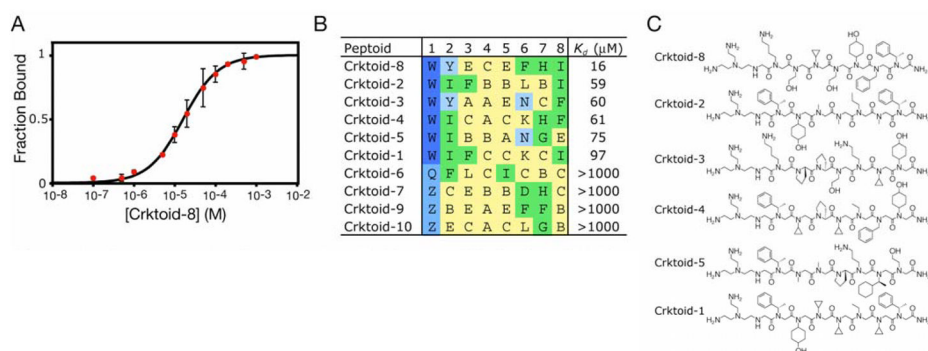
A

Fraction Bound

1

0.5

0

10-8 10-7 10-6 10-5 10-4 10-3 10-2

[Crktoid-8] (M)

B

| Peptoid | 1 | 2 | 3 | 4 | 5 | 6 | 7 | 8 | $K_d$ (μM) |
|---|---|---|---|---|---|---|---|---|---|
| Crktoid-8 | W | Y | E | C | E | F | H | I | 16 |
| Crktoid-2 | W | I | F | B | B | L | B | I | 59 |
| Crktoid-3 | W | Y | A | A | E | N | C | F | 60 |
| Crktoid-4 | W | I | C | A | C | K | H | F | 61 |
| Crktoid-5 | W | I | B | B | A | N | G | E | 75 |
| Crktoid-1 | W | I | F | C | C | K | C | I | 97 |
| Crktoid-6 | Q | F | L | C | I | C | B | C | >1000 |
| Crktoid-7 | Z | C | E | B | B | D | H | C | >1000 |
| Crktoid-9 | Z | B | E | A | E | F | F | B | >1000 |
| Crktoid-10 | Z | E | C | A | C | L | G | B | >1000 |

C

Crktoid-8

Crktoid-2

Crktoid-3

Crktoid-4

Crktoid-5

Crktoid-1